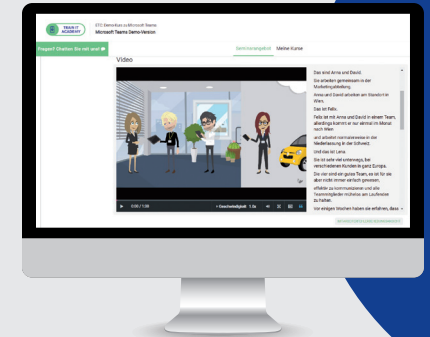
TRAIN IT ACADEMY

ETC Demo-Kurs zu Microsoft Teams
Microsoft Teams Demo-Version

Fragen? Chatten Sie mit uns!

Gemeinsamkeiten  Meine Kurse

Video

0:00 / 1:59  Geschwindigkeit 1.0x

Das sind Anna und David.

Sie arbeiten gemeinsam in der Marketingabteilung.

Anna und David arbeiten am Standort in Wien.

Das ist Felix.

Felix ist mit Anna und David in einem Team, allerdings kommt er nur einmal im Monat nach Wien

und arbeitet normalerweise in der Niederlassung in der Schweiz.

Und das ist Lena.

Sie ist sehr viel unterwegs, bei verschiedenen Kunden in ganz Europa.

Die vier sind ein gutes Team, es ist für sie aber nicht immer einfach gewesen,

effektiv zu kommunizieren und alle Teammitglieder mithalten am Laufenden zu halten.

Vor einigen Wochen haben sie erfahren, dass

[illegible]